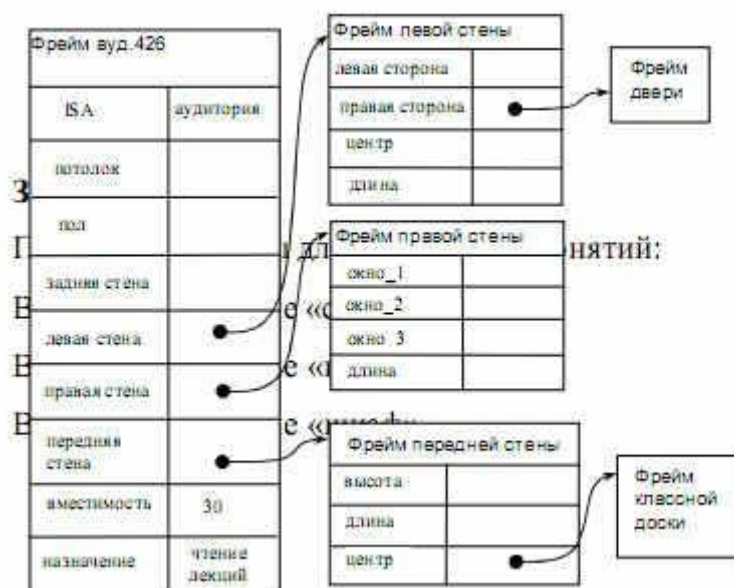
Фрейм ауд.426

| ISA | аудитория |
|---|---|
| потолок | |
| пол | |
| задняя стена | |
| левая стена | |
| правая стена | |
| передняя стена | |
| вместимость | 30 |
| назначение | чтение лекций |

Фрейм левой стены

| левая сторона | |
|---|---|
| правая сторона | |
| центр | |
| длина | |

Фрейм двери

Фрейм правой стены

| окно_1 | |
|---|---|
| окно_2 | |
| окно_3 | |
| длина | |

Фрейм передней стены

| высота | |
|---|---|
| длина | |
| центр | |

Фрейм классной доски

З
П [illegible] дл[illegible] онятий:
В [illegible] е «с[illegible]
В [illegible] е «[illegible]
В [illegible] е «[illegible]